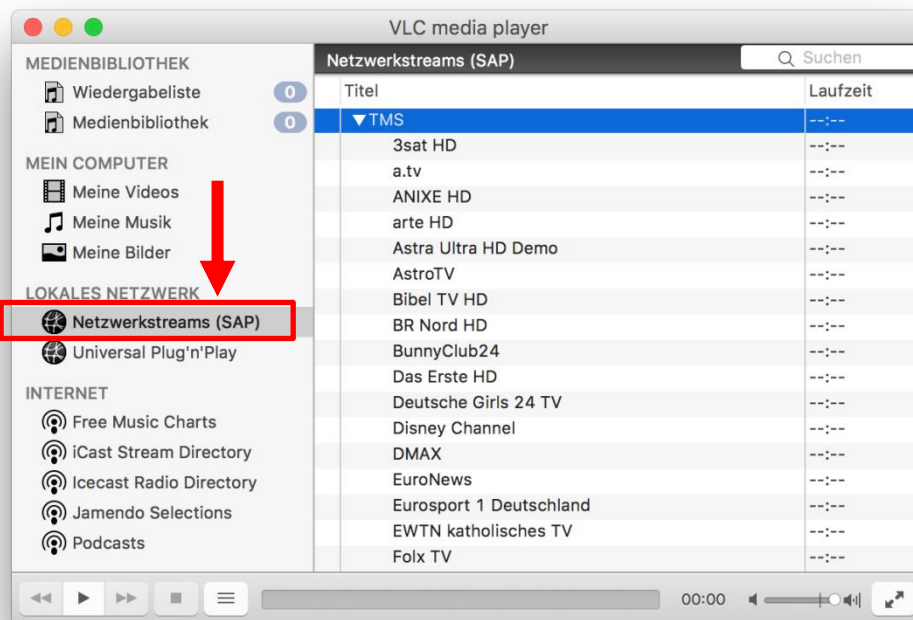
VLC media player

MEDIENBIBLIOTHEK
Wiedergabeliste 0
Medienbibliothek 0

MEIN COMPUTER
Meine Videos
Meine Musik
Meine Bilder

LOKALES NETZWERK
Netzwerkstreams (SAP)
Universal Plug'n'Play

INTERNET
Free Music Charts
iCast Stream Directory
Icecast Radio Directory
Jamendo Selections
Podcasts

Netzwerkstreams (SAP)

Suchen

| Titel | Laufzeit |
|---|---|
| ▼TMS | --:-- |
| 3sat HD | --:-- |
| a.tv | --:-- |
| ANIXE HD | --:-- |
| arte HD | --:-- |
| Astra Ultra HD Demo | --:-- |
| AstroTV | --:-- |
| Bibel TV HD | --:-- |
| BR Nord HD | --:-- |
| BunnyClub24 | --:-- |
| Das Erste HD | --:-- |
| Deutsche Girls 24 TV | --:-- |
| Disney Channel | --:-- |
| DMAX | --:-- |
| EuroNews | --:-- |
| Eurosport 1 Deutschland | --:-- |
| EWTN katholisches TV | --:-- |
| Folx TV | --:-- |

00:00